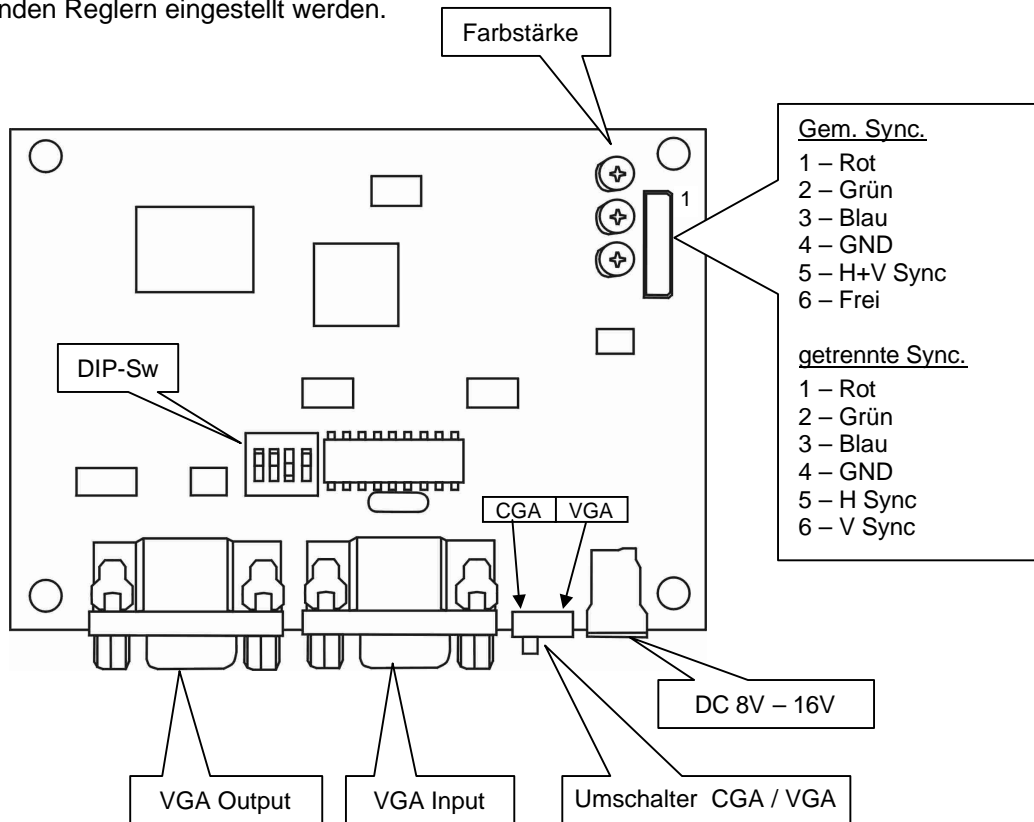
nden Reglern eingestellt werden.

Farbstärke

Gem. Sync.
1 – Rot
2 – Grün
3 – Blau
4 – GND
5 – H+V Sync
6 – Frei

getrennte Sync.
1 – Rot
2 – Grün
3 – Blau
4 – GND
5 – H Sync
6 – V Sync

1

DIP-Sw

CGA VGA

DC 8V – 16V

VGA Output

VGA Input

Umschalter CGA / VGA